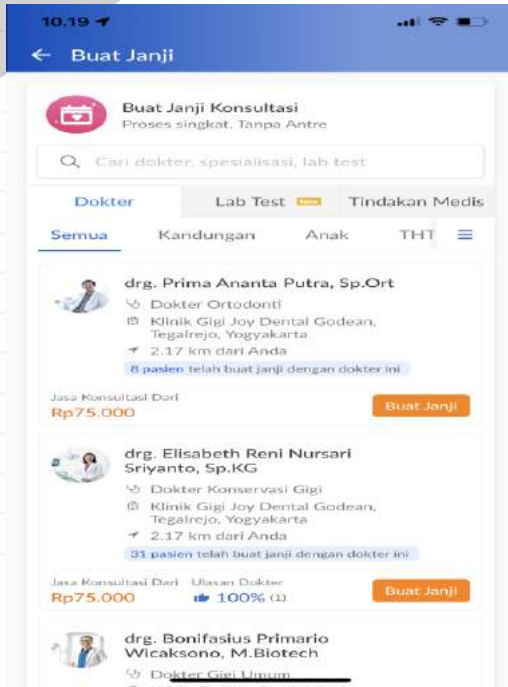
10.19

← Buat Janji

Buat Janji Konsultasi
Proses singkat. Tanpa Antre

Cari dokter, spesialisasi, lab test

Dokter | Lab Test New | Tindakan Medis

Semua | Kandungan | Anak | THT

drg. Prima Ananta Putra, Sp.Ort
Dokter Ortodonti
Klinik Gigi Joy Dental Godean, Tegalrejo, Yogyakarta
2.17 km dari Anda
8 pasien telah buat janji dengan dokter ini
Jasa Konsultasi Dari
Rp75.000
Buat Janji

drg. Elisabeth Reni Nursari Sriyanto, Sp.KG
Dokter Konservasi Gigi
Klinik Gigi Joy Dental Godean, Tegalrejo, Yogyakarta
2.17 km dari Anda
31 pasien telah buat janji dengan dokter ini
Jasa Konsultasi Dari
Rp75.000
Ulasan Dokter
100% (1)
Buat Janji

drg. Bonifasius Primario Wicaksono, M.Biotech
Dokter Gigi Umum
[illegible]